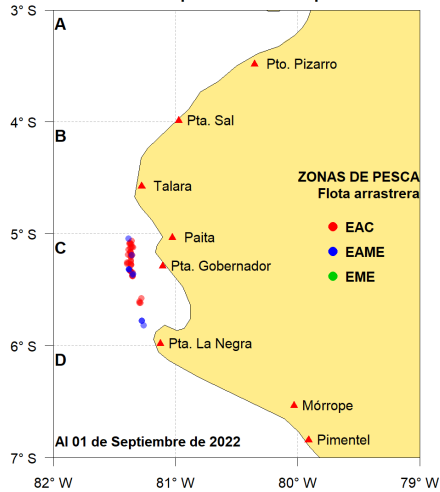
3° S
4° S
5° S
6° S
7° S
82° W
81° W
80° W
79° W
A
B
C
D
Pto. Pizarro
Pta. Sal
Talara
Paita
Pta. Gobernador
Pta. La Negra
Mórrope
Pimentel
ZONAS DE PESCA
Flota arrastrera
EAC
EAME
EME
Al 01 de Septiembre de 2022